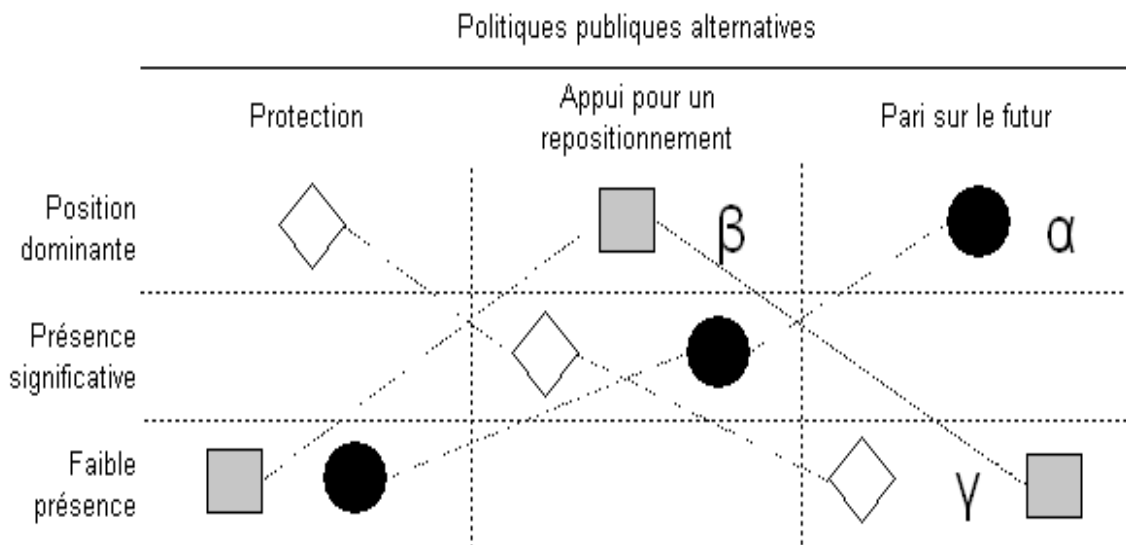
Politiques publiques alternatives

| | Protection | Appui pour un repositionnement | Pari sur le futur |
|---|---|---|---|
| Position dominante | | $\beta$ | $\alpha$ |
| Présence significative | | | |
| Faible présence | | | $\gamma$ |